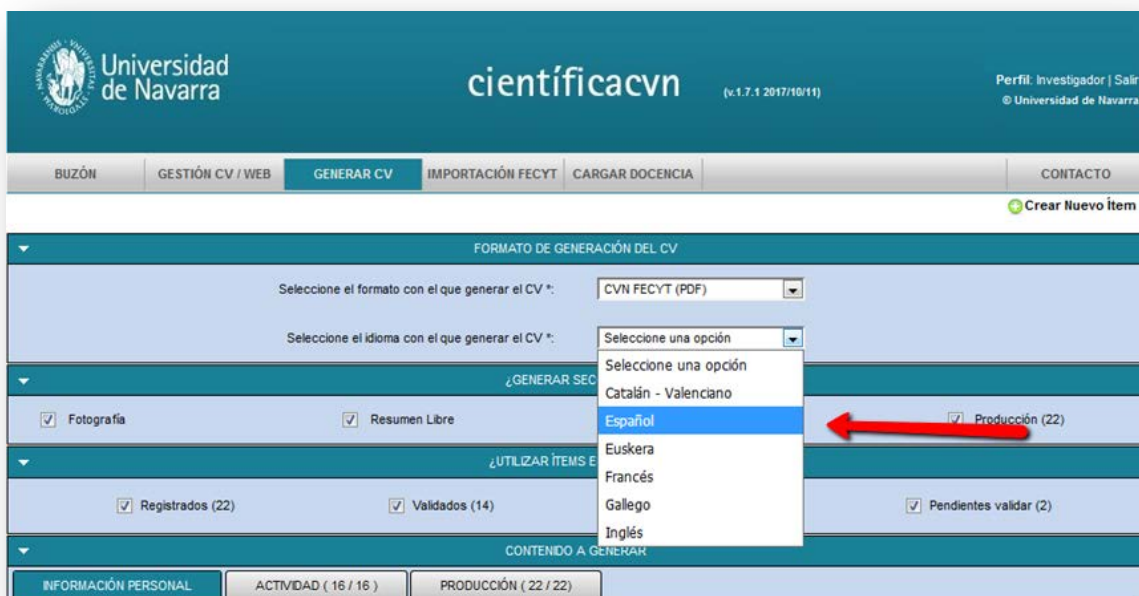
Universidad de Navarra

científicacvn (v.1.7.1 2017/10/11)

Perfil: Investigador | Salir
© Universidad de Navarra

BUZÓN | GESTIÓN CV / WEB | GENERAR CV | IMPORTACIÓN FECYT | CARGAR DOCENCIA | CONTACTO

Crear Nuevo Ítem

FORMATO DE GENERACIÓN DEL CV

Seleccione el formato con el que generar el CV *: CVN FECYT (PDF)

Seleccione el idioma con el que generar el CV *: Seleccione una opción

Seleccione una opción
Catalán - Valenciano
Español
Euskera
Francés
Gallego
Inglés

¿GENERAR SEC

Fotografía | Resumen Libre | Producción (22)

¿UTILIZAR ÍTEMS E

Registrados (22) | Validados (14) | Pendientes validar (2)

CONTENIDO A GENERAR

INFORMACIÓN PERSONAL | ACTIVIDAD ( 16 / 16 ) | PRODUCCIÓN ( 22 / 22 )